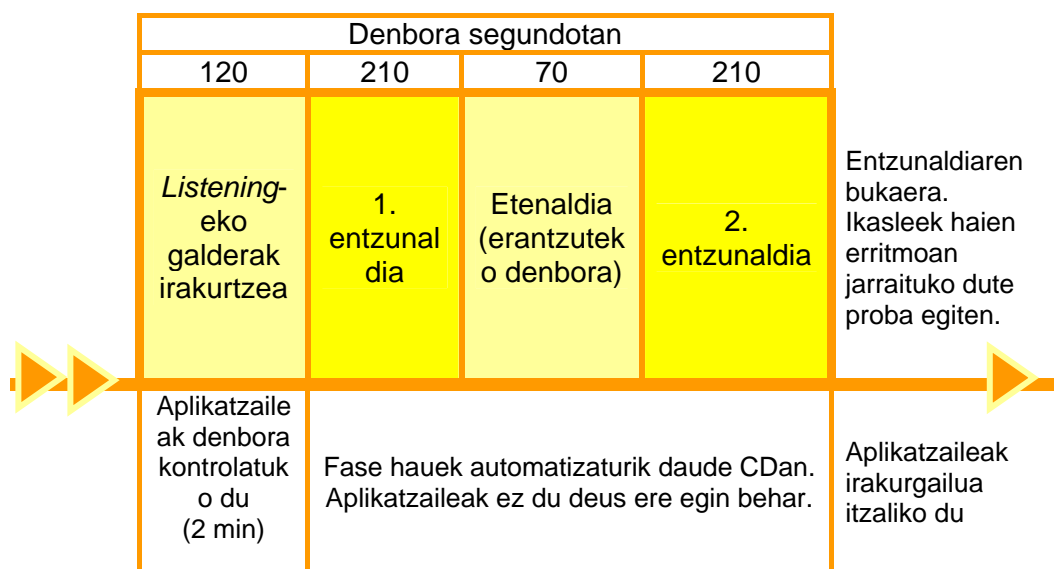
Denbora segundotan

| 120 | 210 | 70 | 210 |
|---|---|---|---|
| *Listening*-eko galderak irakurtzea | 1. entzunal dia | Etenaldia (erantzutek o denbora) | 2. entzunaldia |

Entzunaldiaren bukaera. Ikasleek haien erritmoan jarraituko dute proba egiten.

Aplikatzaile ak denbora kontrolatuk o du (2 min)

Fase hauek automatizaturik daude CDan. Aplikatzaileak ez du deus ere egin behar.

Aplikatzaileak irakurgailua itzaliko du